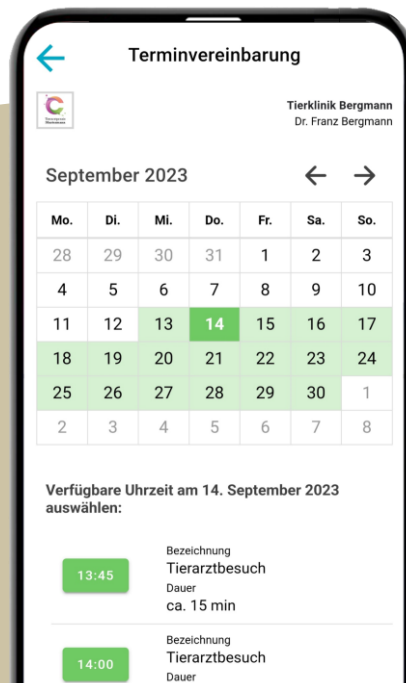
Terminvereinbarung

Tierklinik Bergmann
Dr. Franz Bergmann

September 2023

| Mo. | Di. | Mi. | Do. | Fr. | Sa. | So. |
|---|---|---|---|---|---|---|
| 28 | 29 | 30 | 31 | 1 | 2 | 3 |
| 4 | 5 | 6 | 7 | 8 | 9 | 10 |
| 11 | 12 | 13 | 14 | 15 | 16 | 17 |
| 18 | 19 | 20 | 21 | 22 | 23 | 24 |
| 25 | 26 | 27 | 28 | 29 | 30 | 1 |
| 2 | 3 | 4 | 5 | 6 | 7 | 8 |

Verfügbare Uhrzeit am 14. September 2023 auswählen:

13:45
Bezeichnung
Tierarztbesuch
Dauer
ca. 15 min

14:00
Bezeichnung
Tierarztbesuch
Dauer